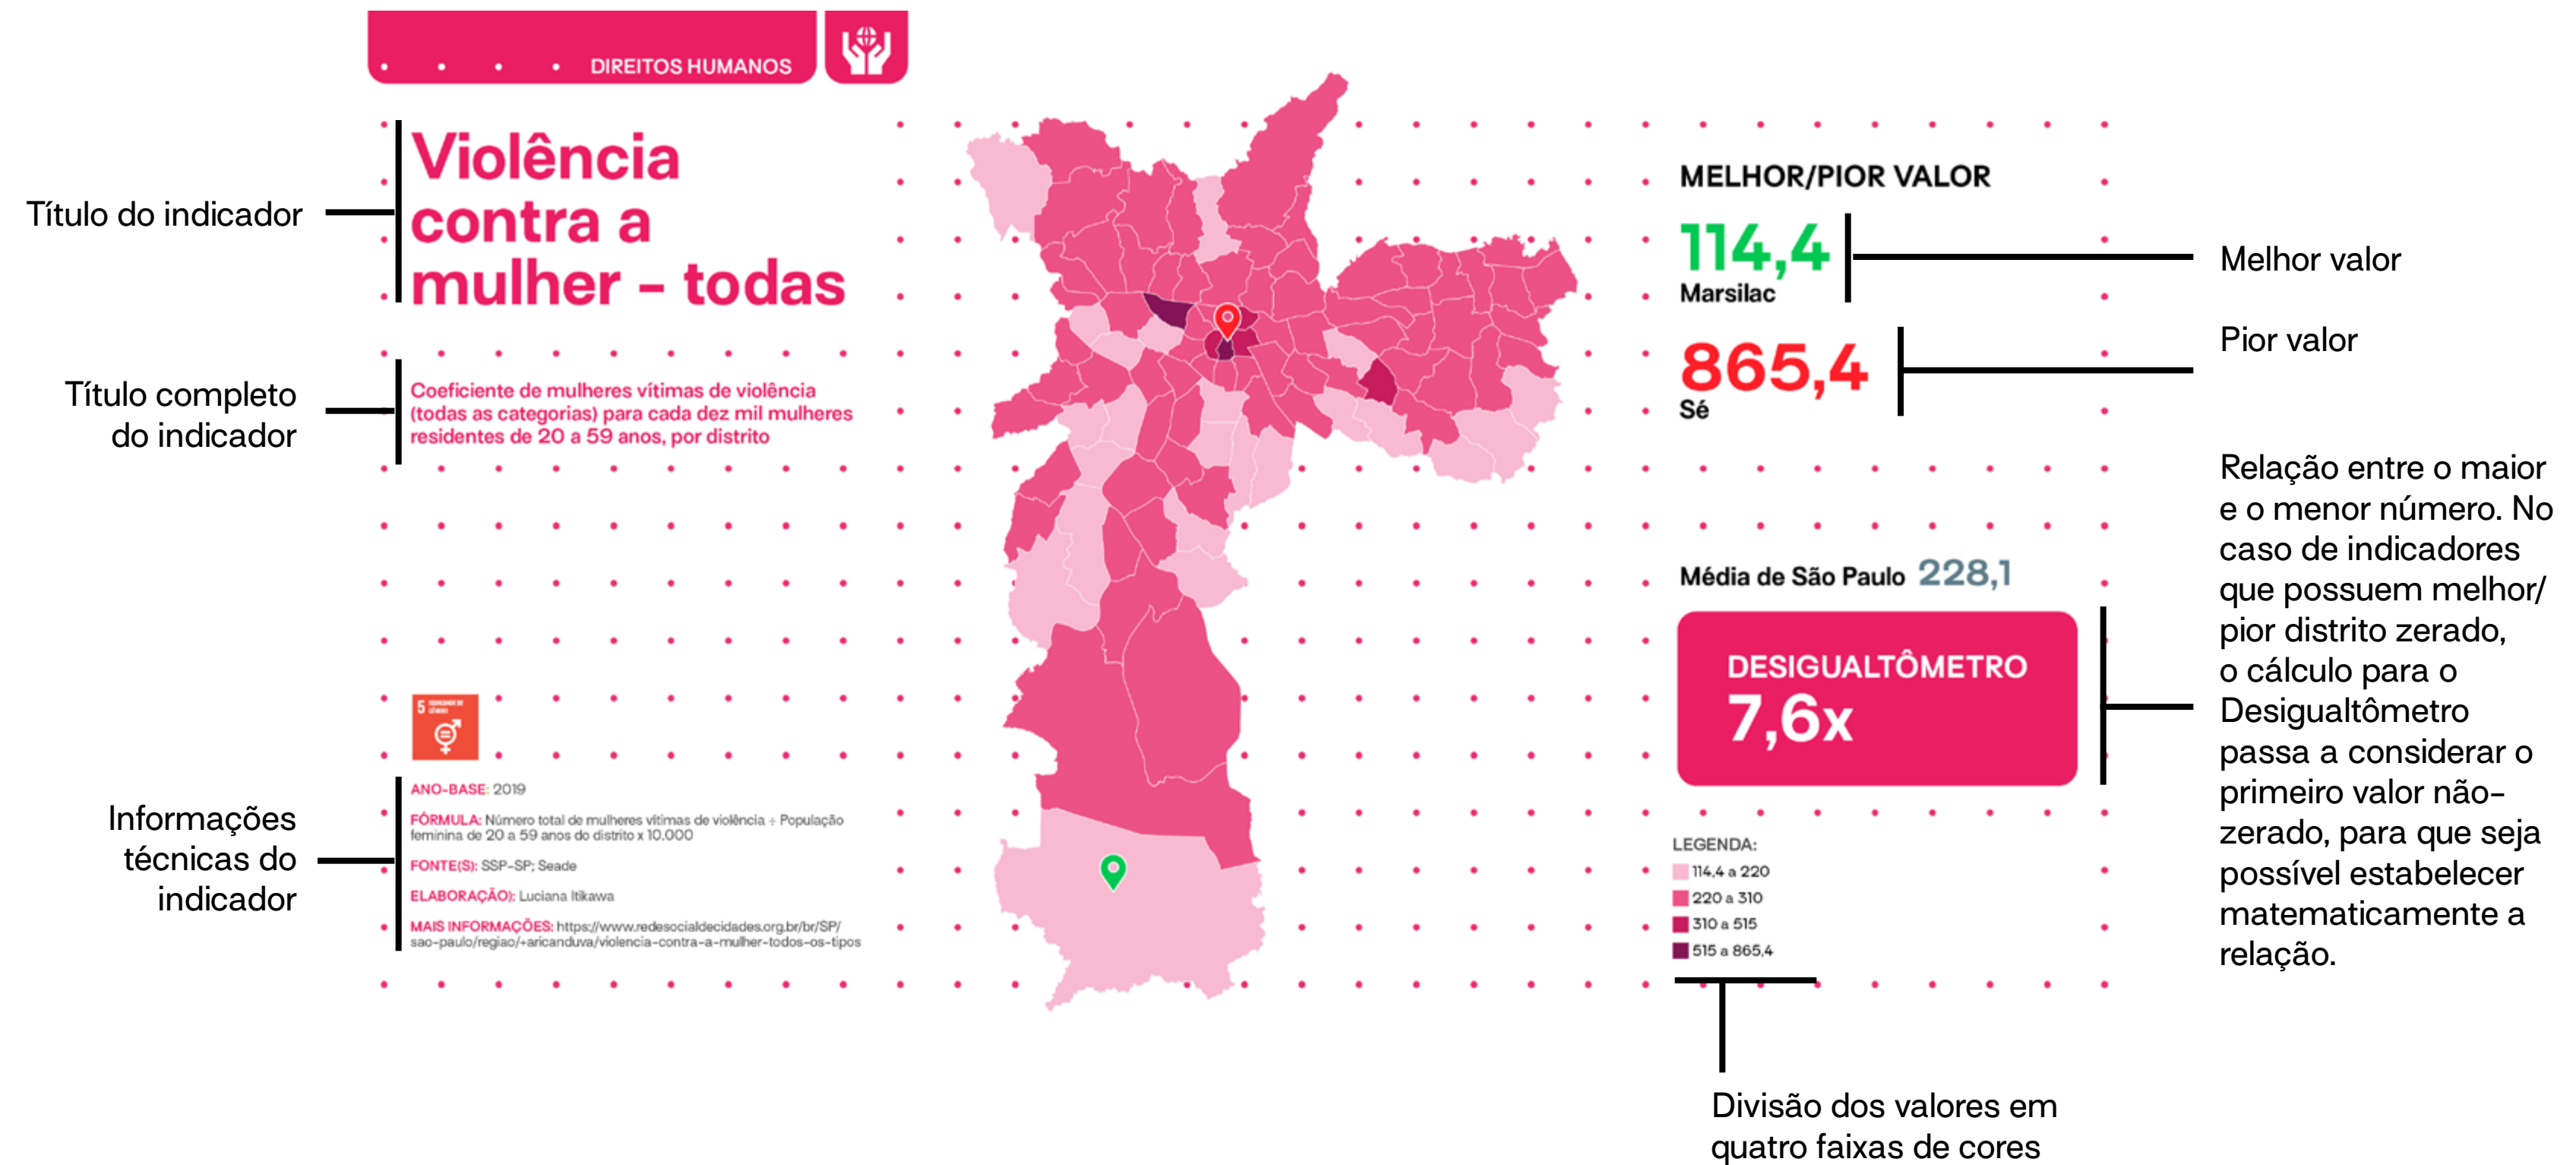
DIREITOS HUMANOS

Título do indicador

Violência contra a mulher – todas

Título completo do indicador

Coeficiente de mulheres vítimas de violência (todas as categorias) para cada dez mil mulheres residentes de 20 a 59 anos, por distrito

5 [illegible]

Informações técnicas do indicador

ANO-BASE: 2019

FÓRMULA: Número total de mulheres vítimas de violência ÷ População feminina de 20 a 59 anos do distrito x 10.000

FONTE(S): SSP-SP; Seade

ELABORAÇÃO: Luciana Itikawa

MAIS INFORMAÇÕES: https://www.redesocialdecidades.org.br/br/SP/sao-paulo/regiao/+aricanduva/violencia-contra-a-mulher-todos-os-tipos

MELHOR/PIOR VALOR

114,4
Marsilac

Melhor valor

865,4
Sé

Pior valor

Média de São Paulo 228,1

DESIGUALTÔMETRO
7,6x

Relação entre o maior e o menor número. No caso de indicadores que possuem melhor/pior distrito zerado, o cálculo para o Desigualtômetro passa a considerar o primeiro valor não-zerado, para que seja possível estabelecer matematicamente a relação.

LEGENDA:
114,4 a 220
220 a 310
310 a 515
515 a 865,4

Divisão dos valores em quatro faixas de cores